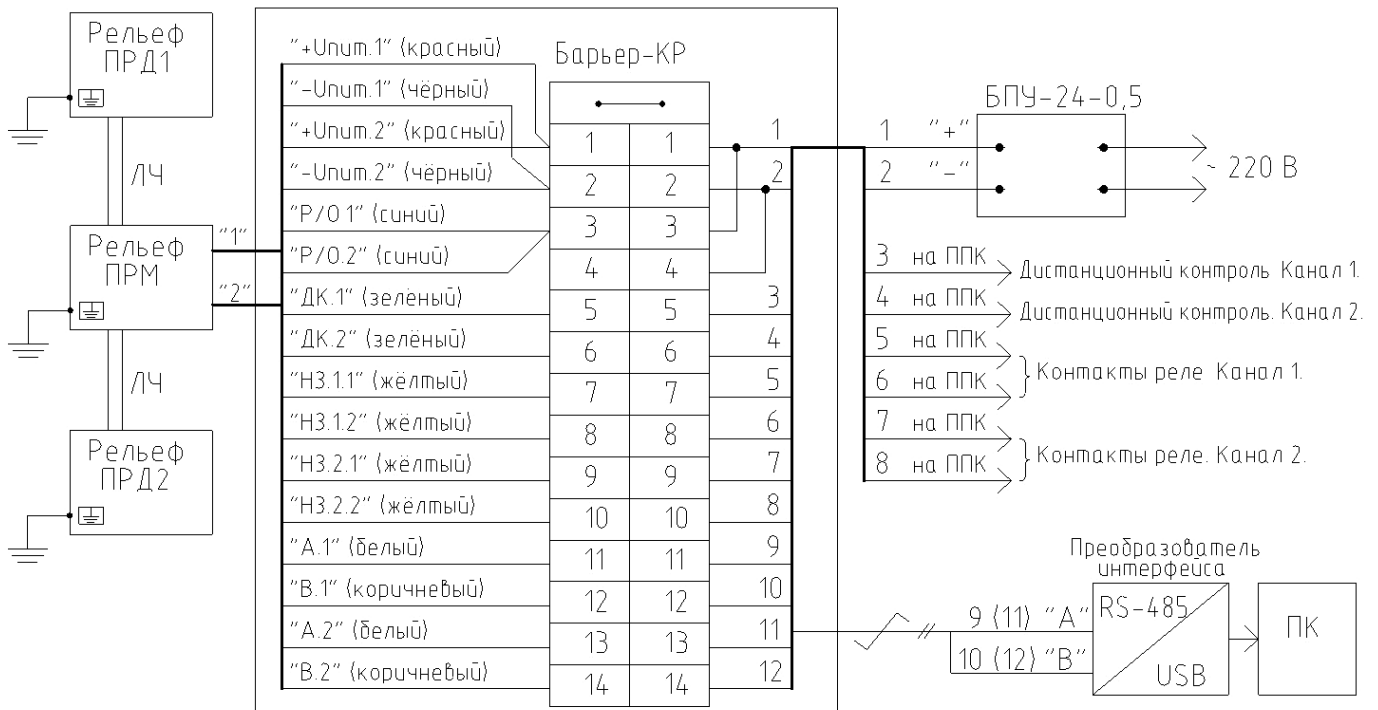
Рельеф ПРД1

ЛЧ

Рельеф ПРМ

"1"

"2"

ЛЧ

Рельеф ПРД2

"+Uпит.1" (красный)
"–Uпит.1" (чёрный)
"+Uпит.2" (красный)
"–Uпит.2" (чёрный)
"Р/О 1" (синий)
"Р/О.2" (синий)
"ДК.1" (зеленый)
"ДК.2" (зелёный)
"НЗ.1.1" (жёлтый)
"НЗ.1.2" (жёлтый)
"НЗ.2.1" (жёлтый)
"НЗ.2.2" (жёлтый)
"А.1" (белый)
"В.1" (коричневый)
"А.2" (белый)
"В.2" (коричневый)

Барьер-КР

| 1 | 1 |
|---|---|
| 2 | 2 |
| 3 | 3 |
| 4 | 4 |
| 5 | 5 |
| 6 | 6 |
| 7 | 7 |
| 8 | 8 |
| 9 | 9 |
| 10 | 10 |
| 11 | 11 |
| 12 | 12 |
| 13 | 13 |
| 14 | 14 |

1
2
3
4
5
6
7
8
9
10
11
12

БПУ-24-0,5

1 "+"
2 "–"

~ 220 В

3 на ППК Дистанционный контроль Канал 1.
4 на ППК Дистанционный контроль. Канал 2.
5 на ППК
6 на ППК Контакты реле Канал 1.
7 на ППК
8 на ППК Контакты реле. Канал 2.

Преобразователь интерфейса

9 (11) "А"
10 (12) "В"

RS-485
USB

ПК